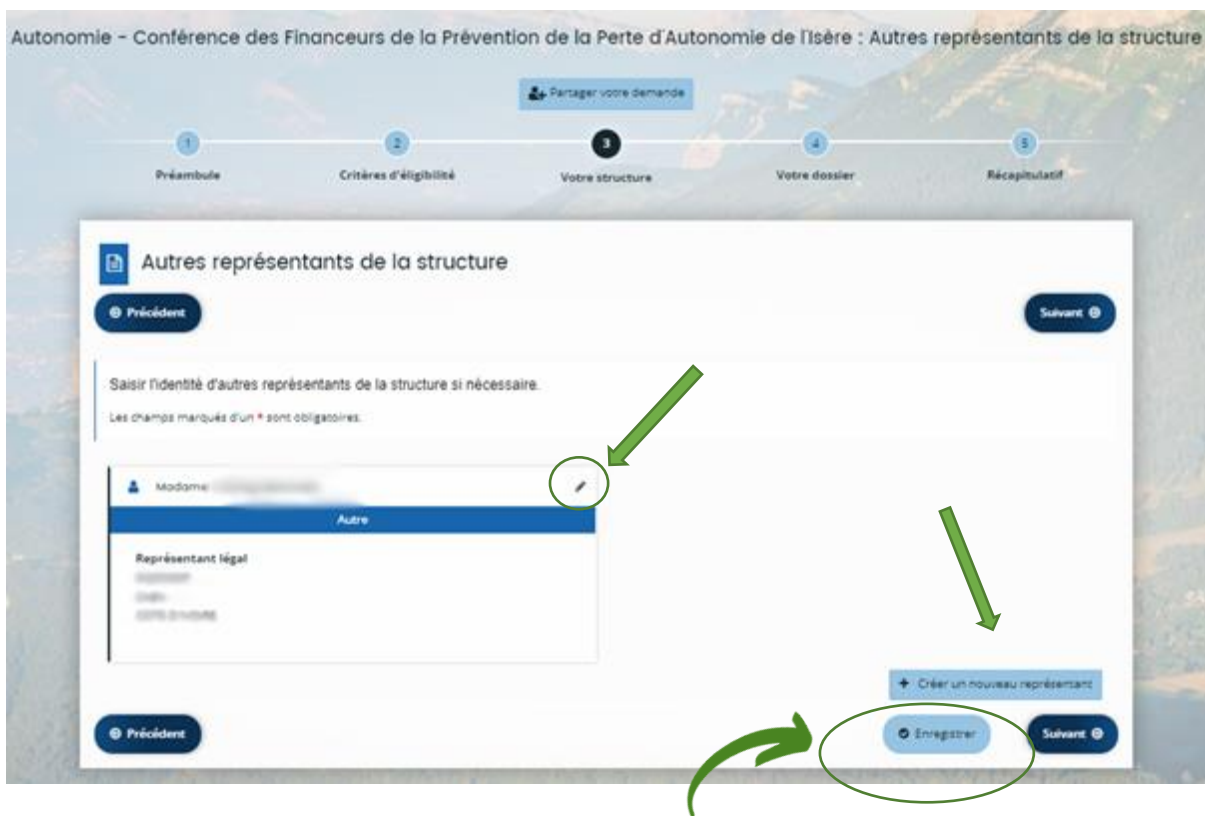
Autonomie - Conférence des Financeurs de la Prévention de la Perte d'Autonomie de l'Isère : Autres représentants de la structure

Partager votre demande

1
Préambule

2
Critères d'éligibilité

3
Votre structure

4
Votre dossier

5
Récapitulatif

Autres représentants de la structure

Précédent

Suivant

Saisir l'identité d'autres représentants de la structure si nécessaire.

Les champs marqués d'un * sont obligatoires.

Madame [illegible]

Autre

Représentant légal
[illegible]
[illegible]
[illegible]

Créer un nouveau représentant

Précédent

Enregistrer

Suivant